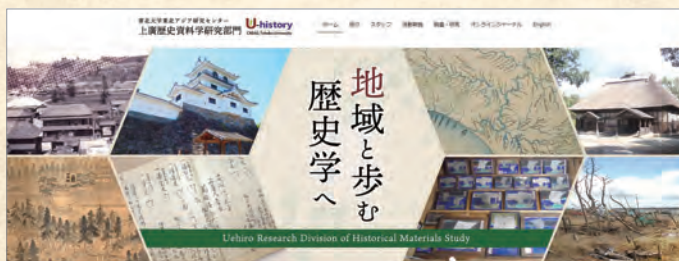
東北大学東北アジア研究センター
上廣歴史資料学研究部門 U-history

ホーム 紹介 スタッフ 活動報告 刊行・研究 オンラインジャーナル English

地域と歩む歴史学へ

Uehiro Research Division of Historical Materials Study